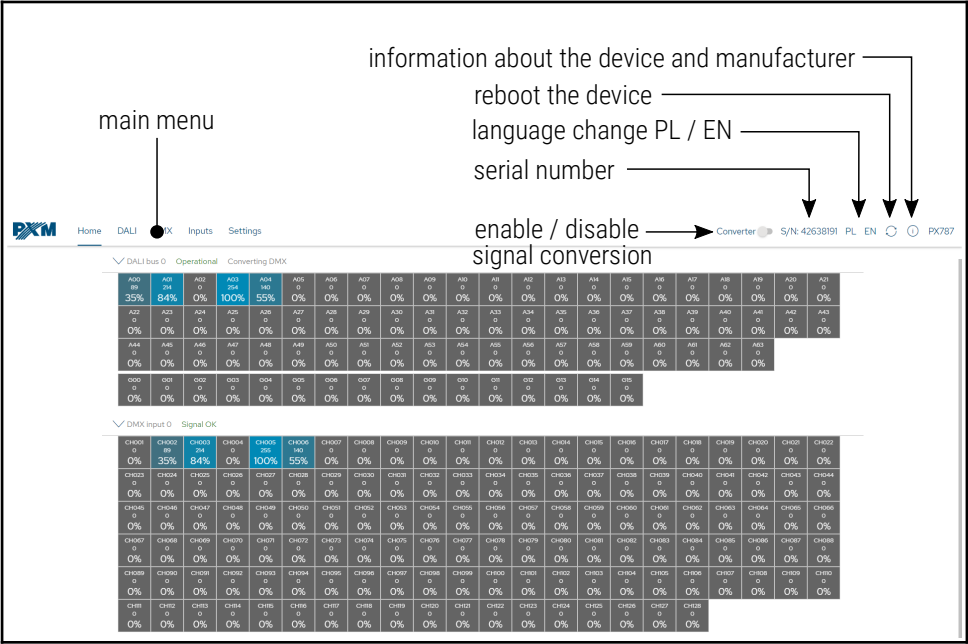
information about the device and manufacturer
reboot the device
language change PL / EN
serial number
main menu
enable / disable signal conversion

PXM Home DALI DMX Inputs Settings Converter S/N: 42638191 PL EN PX787

DALI bus 0 Operational Converting DMX

| A00 89 35% | A01 214 84% | A02 0 0% | A03 254 100% | A04 140 55% | A05 0 0% | A06 0 0% | A07 0 0% | A08 0 0% | A09 0 0% | A10 0 0% | A11 0 0% | A12 0 0% | A13 0 0% | A14 0 0% | A15 0 0% | A16 0 0% | A17 0 0% | A18 0 0% | A19 0 0% | A20 0 0% | A21 0 0% |
|---|---|---|---|---|---|---|---|---|---|---|---|---|---|---|---|---|---|---|---|---|---|
| A22 0 0% | A23 0 0% | A24 0 0% | A25 0 0% | A26 0 0% | A27 0 0% | A28 0 0% | A29 0 0% | A30 0 0% | A31 0 0% | A32 0 0% | A33 0 0% | A34 0 0% | A35 0 0% | A36 0 0% | A37 0 0% | A38 0 0% | A39 0 0% | A40 0 0% | A41 0 0% | A42 0 0% | A43 0 0% |
| A44 0 0% | A45 0 0% | A46 0 0% | A47 0 0% | A48 0 0% | A49 0 0% | A50 0 0% | A51 0 0% | A52 0 0% | A53 0 0% | A54 0 0% | A55 0 0% | A56 0 0% | A57 0 0% | A58 0 0% | A59 0 0% | A60 0 0% | A61 0 0% | A62 0 0% | A63 0 0% | | |
| G00 0 0% | G01 0 0% | G02 0 0% | G03 0 0% | G04 0 0% | G05 0 0% | G06 0 0% | G07 0 0% | G08 0 0% | G09 0 0% | G10 0 0% | G11 0 0% | G12 0 0% | G13 0 0% | G14 0 0% | G15 0 0% | | | | | | |

DMX input 0 Signal OK

| CH001 0 0% | CH002 89 35% | CH003 214 84% | CH004 0 0% | CH005 255 100% | CH006 140 55% | CH007 0 0% | CH008 0 0% | CH009 0 0% | CH010 0 0% | CH011 0 0% | CH012 0 0% | CH013 0 0% | CH014 0 0% | CH015 0 0% | CH016 0 0% | CH017 0 0% | CH018 0 0% | CH019 0 0% | CH020 0 0% | CH021 0 0% | CH022 0 0% |
|---|---|---|---|---|---|---|---|---|---|---|---|---|---|---|---|---|---|---|---|---|---|
| CH023 0 0% | CH024 0 0% | CH025 0 0% | CH026 0 0% | CH027 0 0% | CH028 0 0% | CH029 0 0% | CH030 0 0% | CH031 0 0% | CH032 0 0% | CH033 0 0% | CH034 0 0% | CH035 0 0% | CH036 0 0% | CH037 0 0% | CH038 0 0% | CH039 0 0% | CH040 0 0% | CH041 0 0% | CH042 0 0% | CH043 0 0% | CH044 0 0% |
| CH045 0 0% | CH046 0 0% | CH047 0 0% | CH048 0 0% | CH049 0 0% | CH050 0 0% | CH051 0 0% | CH052 0 0% | CH053 0 0% | CH054 0 0% | CH055 0 0% | CH056 0 0% | CH057 0 0% | CH058 0 0% | CH059 0 0% | CH060 0 0% | CH061 0 0% | CH062 0 0% | CH063 0 0% | CH064 0 0% | CH065 0 0% | CH066 0 0% |
| CH067 0 0% | CH068 0 0% | CH069 0 0% | CH070 0 0% | CH071 0 0% | CH072 0 0% | CH073 0 0% | CH074 0 0% | CH075 0 0% | CH076 0 0% | CH077 0 0% | CH078 0 0% | CH079 0 0% | CH080 0 0% | CH081 0 0% | CH082 0 0% | CH083 0 0% | CH084 0 0% | CH085 0 0% | CH086 0 0% | CH087 0 0% | CH088 0 0% |
| CH089 0 0% | CH090 0 0% | CH091 0 0% | CH092 0 0% | CH093 0 0% | CH094 0 0% | CH095 0 0% | CH096 0 0% | CH097 0 0% | CH098 0 0% | CH099 0 0% | CH100 0 0% | CH101 0 0% | CH102 0 0% | CH103 0 0% | CH104 0 0% | CH105 0 0% | CH106 0 0% | CH107 0 0% | CH108 0 0% | CH109 0 0% | CH110 0 0% |
| CH111 0 0% | CH112 0 0% | CH113 0 0% | CH114 0 0% | CH115 0 0% | CH116 0 0% | CH117 0 0% | CH118 0 0% | CH119 0 0% | CH120 0 0% | CH121 0 0% | CH122 0 0% | CH123 0 0% | CH124 0 0% | CH125 0 0% | CH126 0 0% | CH127 0 0% | CH128 0 0% | | | | |